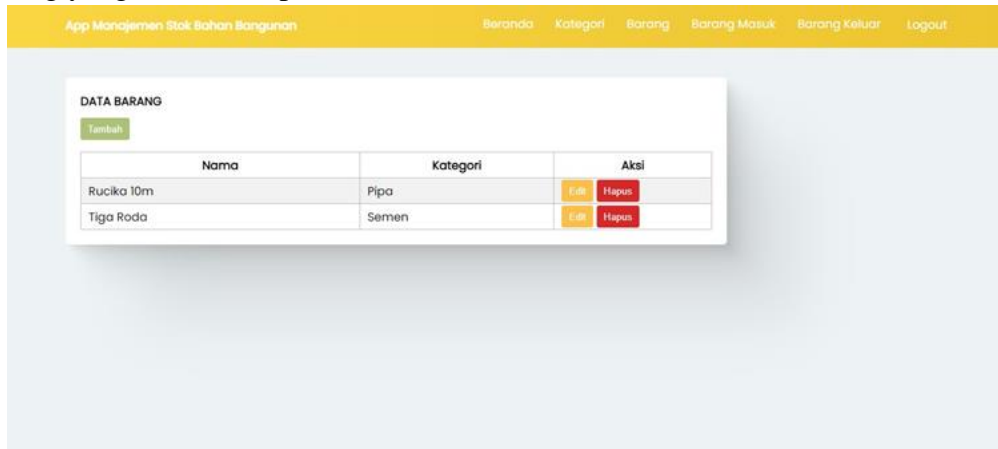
App Manajemen Stok Bahan Bangunan

Beranda Kategori Barang Barang Masuk Barang Keluar Logout

DATA BARANG

Tambah

| Nama | Kategori | Aksi |
|---|---|---|
| Rucika 10m | Pipa | Edit Hapus |
| Tiga Roda | Semen | Edit Hapus |